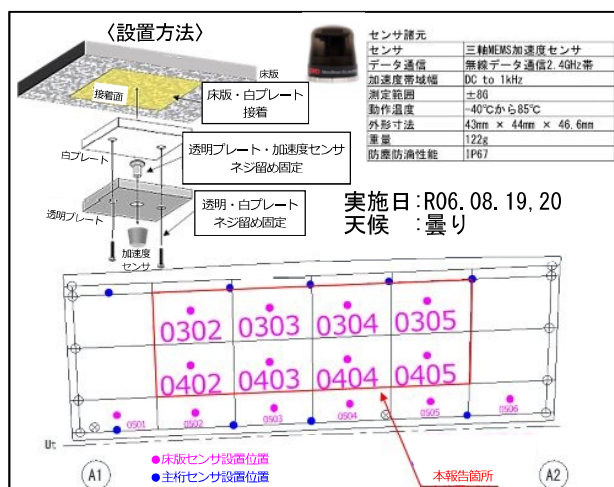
〈設置方法〉

床版

接着面

床版・白プレート接着

白プレート

透明プレート・加速度センサネジ留め固定

透明プレート

透明・白プレートネジ留め固定

加速度センサ

センサ諸元

| センサ | 三軸MEMS加速度センサ |
|---|---|
| データ通信 | 無線データ通信2.4GHz帯 |
| 加速度帯域幅 | DC to 1kHz |
| 測定範囲 | ±8G |
| 動作温度 | -40℃から85℃ |
| 外形寸法 | 43mm × 44mm × 46.6mm |
| 重量 | 122g |
| 防塵防滴性能 | IP67 |

実施日：R06.08.19,20
天候　：曇り

0302 0303 0304 0305

0402 0403 0404 0405

0501 0502 0503 0504 0505 0506

Ut

A1

A2

●床版センサ設置位置
●主桁センサ設置位置

本報告箇所